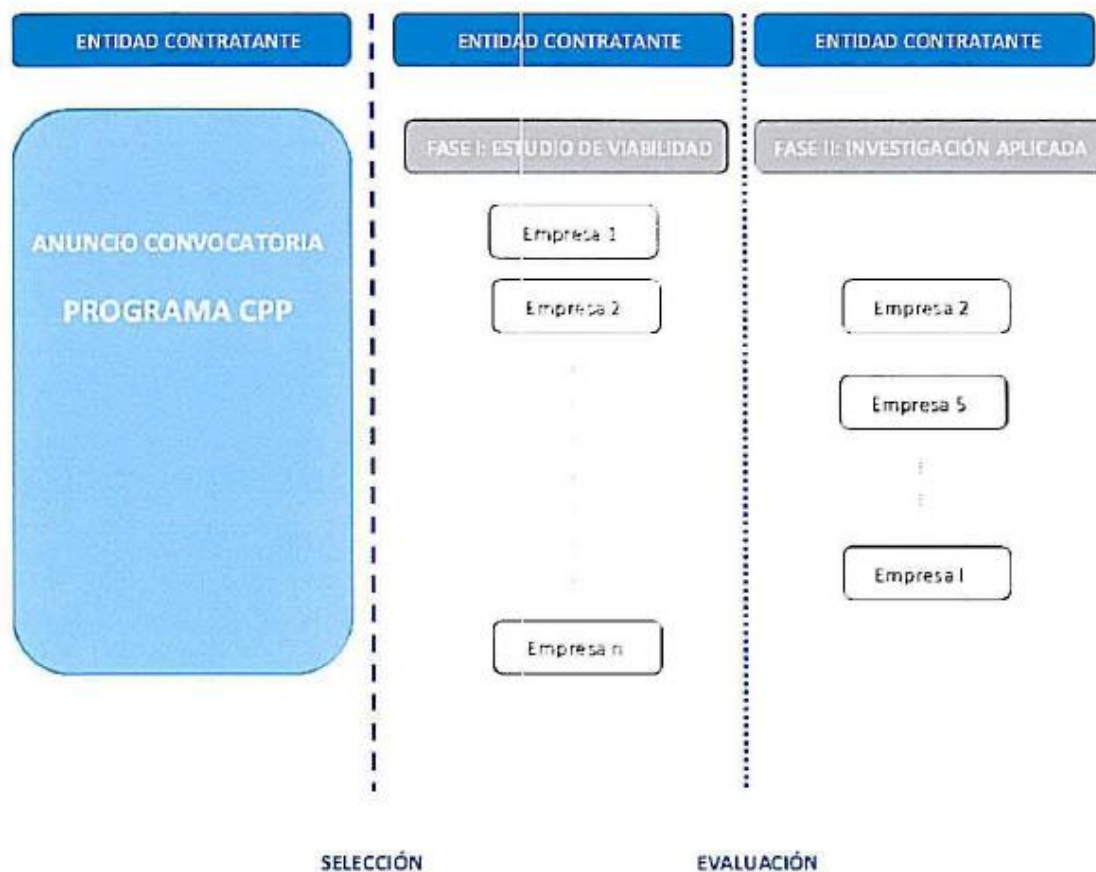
ENTIDAD CONTRATANTE

ANUNCIO CONVOCATORIA

PROGRAMA CPP

ENTIDAD CONTRATANTE

FASE I: ESTUDIO DE VIABILIDAD

Empresa 1

Empresa 2

Empresa n

ENTIDAD CONTRATANTE

FASE II: INVESTIGACIÓN APLICADA

Empresa 2

Empresa 5

Empresa l

SELECCIÓN

EVALUACIÓN